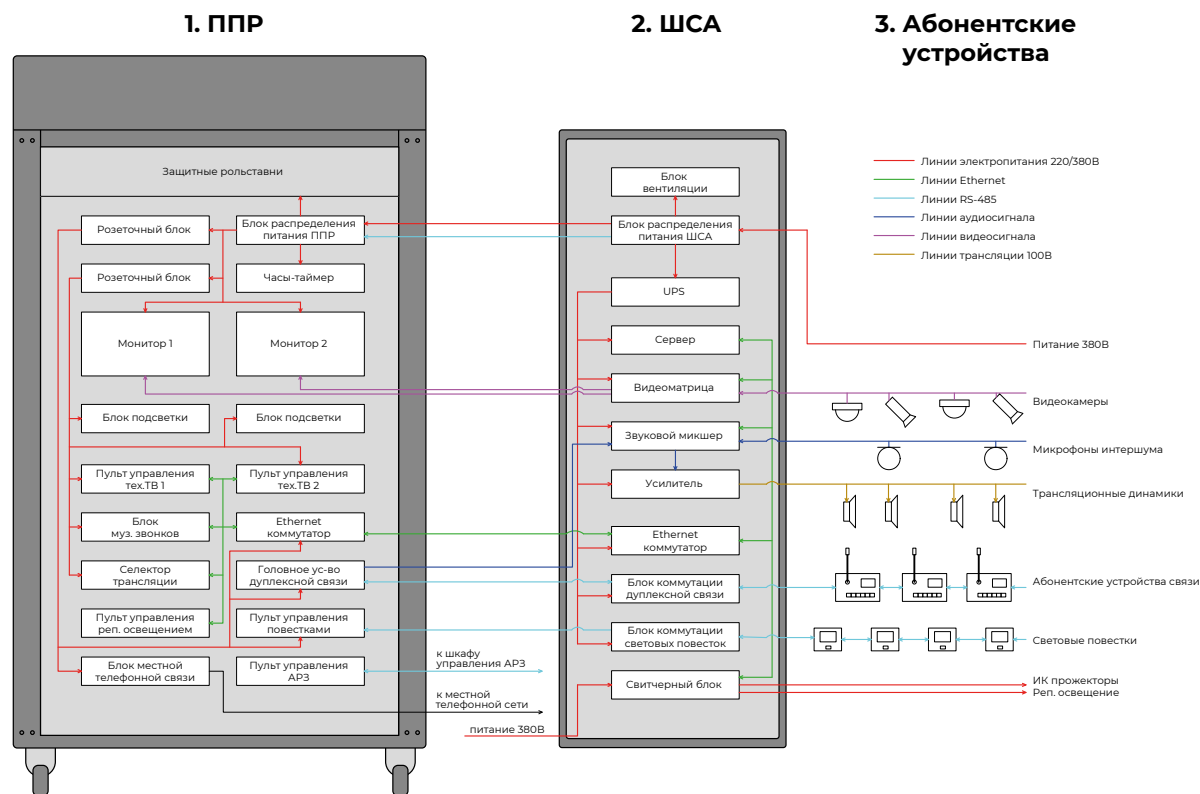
1. ППР

2. ШСА

3. Абонентские устройства

Линии электропитания 220/380В
Линии Ethernet
Линии RS-485
Линии аудиосигнала
Линии видеосигнала
Линии трансляции 100В

Защитные рольставни

Розеточный блок
Блок распределения питания ППР
Розеточный блок
Часы-таймер
Монитор 1
Монитор 2
Блок подсветки
Блок подсветки
Пульт управления тех.ТВ 1
Пульт управления тех.ТВ 2
Блок муз. звонков
Ethernet коммутатор
Селектор трансляции
Головное ус-во дуплексной связи
Пульт управления реп. освещением
Пульт управления повестками
Блок местной телефонной связи
Пульт управления АРЗ

к шкафу управления АРЗ
к местной телефонной сети
питание 380В

Блок вентиляции
Блок распределения питания ШСА
UPS
Сервер
Видеоматрица
Звуковой микшер
Усилитель
Ethernet коммутатор
Блок коммутации дуплексной связи
Блок коммутации световых повесток
Свитчерный блок

Питание 380В
Видеокамеры
Микрофоны интершума
Трансляционные динамики
Абонентские устройства связи
Световые повестки
ИК прожекторы
Реп. освещение